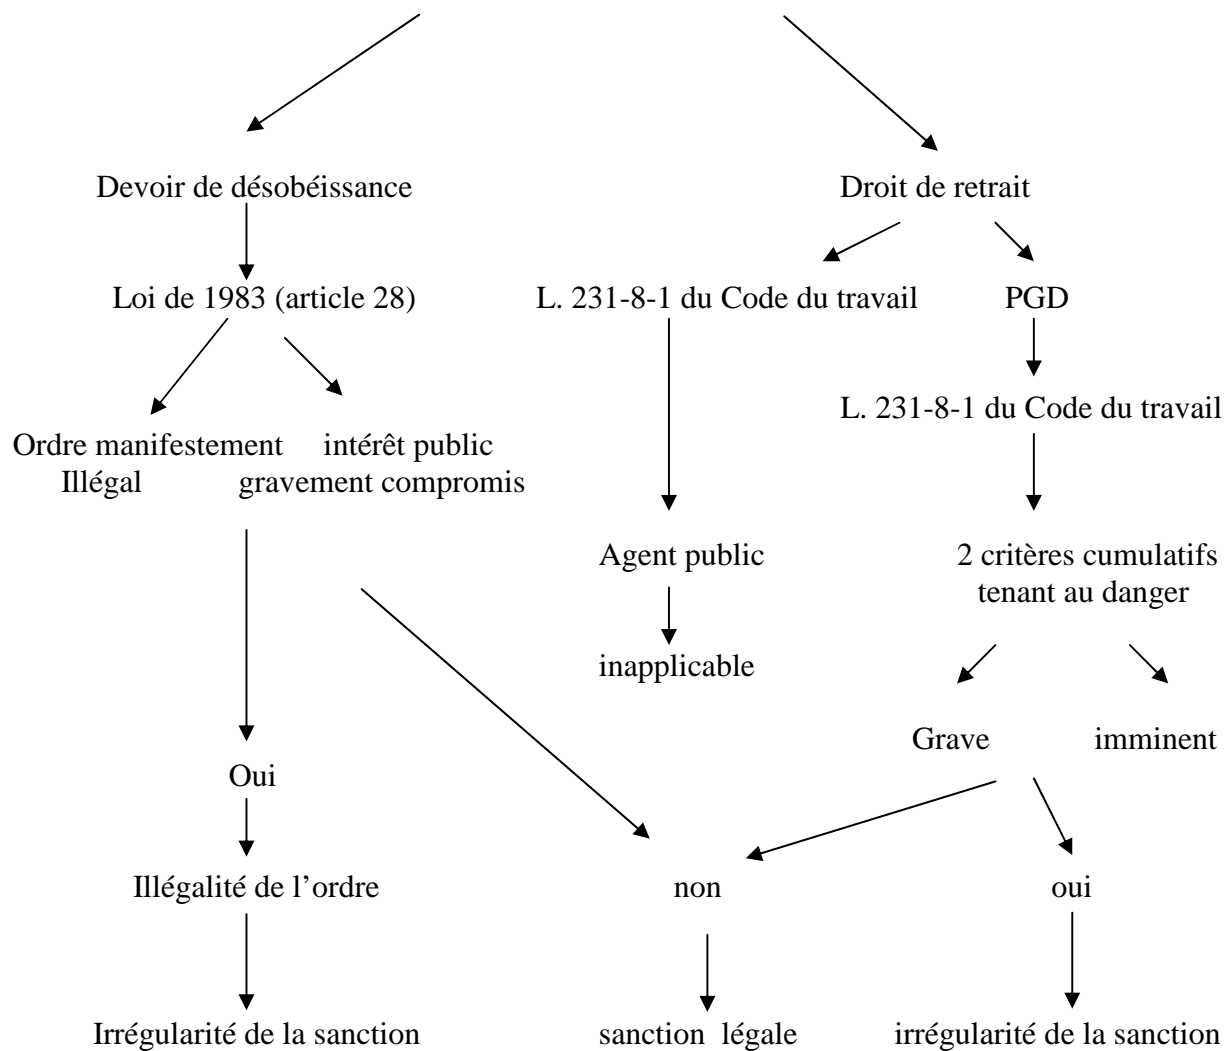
Devoir de désobéissance

Loi de 1983 (article 28)

Ordre manifestement Illégal

intérêt public gravement compromis

Oui

Illégalité de l'ordre

Irrégularité de la sanction

Droit de retrait

L. 231-8-1 du Code du travail

Agent public

inapplicable

PGD

L. 231-8-1 du Code du travail

2 critères cumulatifs tenant au danger

Grave

imminent

non

sanction légale

oui

irrégularité de la sanction